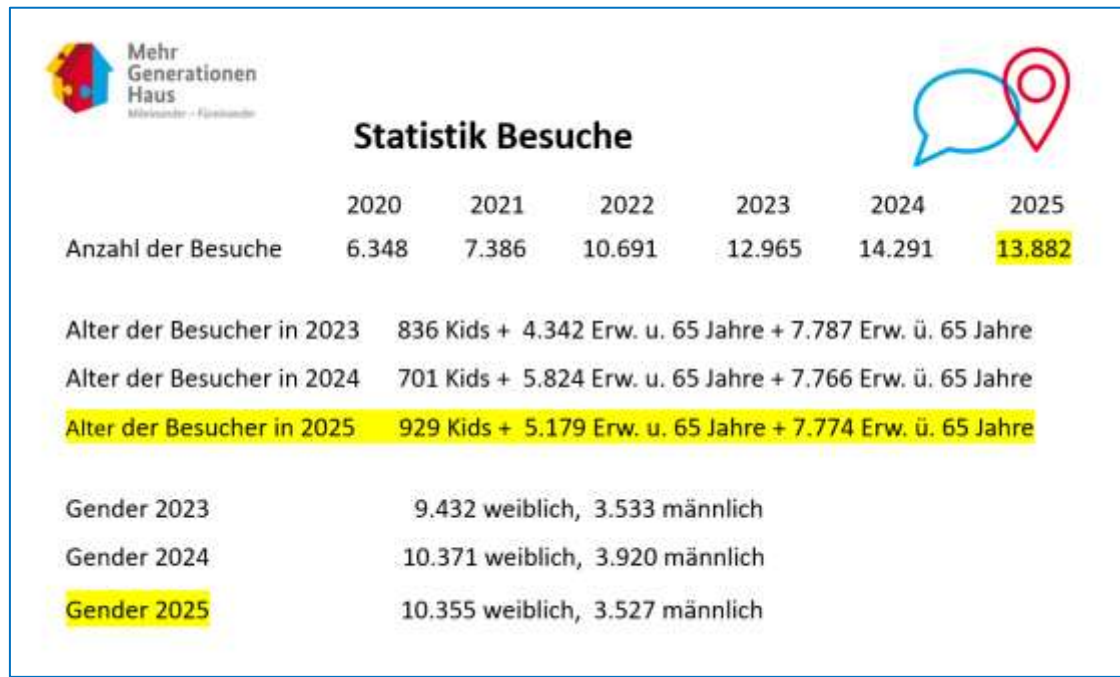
Mehr Generationen Haus
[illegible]

Statistik Besuche

| | 2020 | 2021 | 2022 | 2023 | 2024 | 2025 |
|---|---|---|---|---|---|---|
| Anzahl der Besuche | 6.348 | 7.386 | 10.691 | 12.965 | 14.291 | 13.882 |

Alter der Besucher in 2023 836 Kids + 4.342 Erw. u. 65 Jahre + 7.787 Erw. ü. 65 Jahre

Alter der Besucher in 2024 701 Kids + 5.824 Erw. u. 65 Jahre + 7.766 Erw. ü. 65 Jahre

Alter der Besucher in 2025 929 Kids + 5.179 Erw. u. 65 Jahre + 7.774 Erw. ü. 65 Jahre

Gender 2023 9.432 weiblich, 3.533 männlich

Gender 2024 10.371 weiblich, 3.920 männlich

Gender 2025 10.355 weiblich, 3.527 männlich